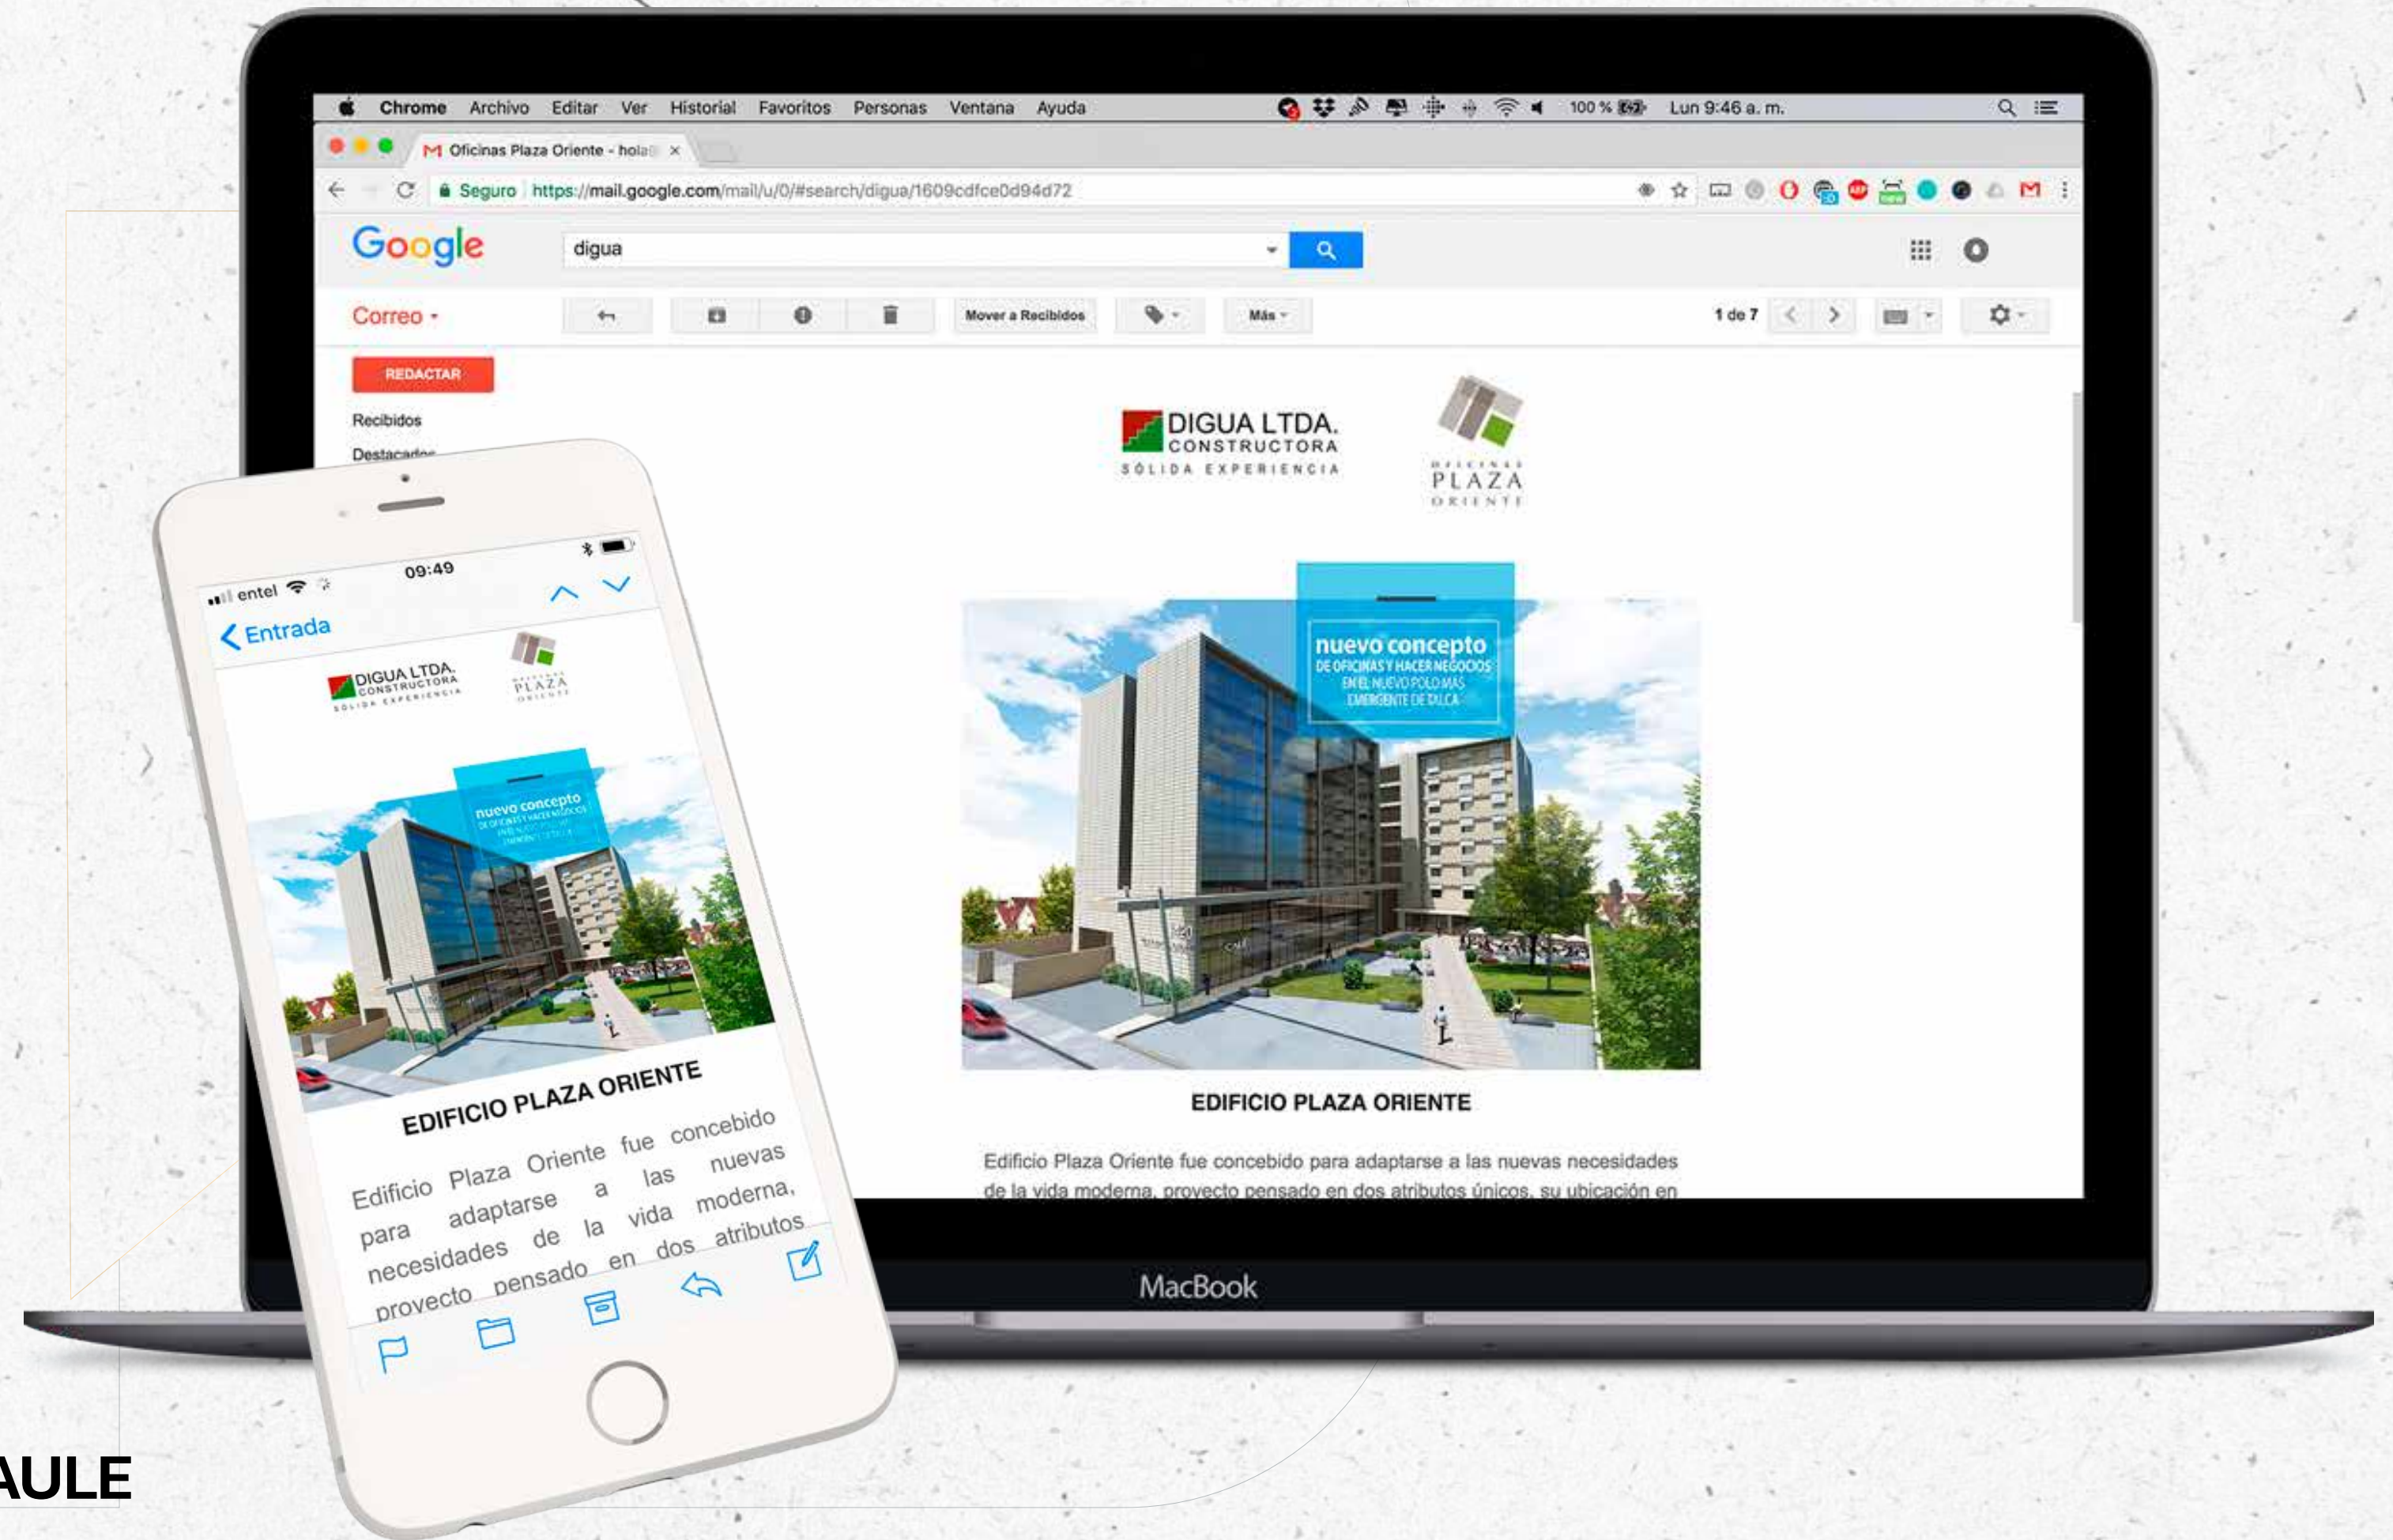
Chrome Archivo Editar Ver Historial Favoritos Personas Ventana Ayuda

100 % Lun 9:46 a. m.

Oficinas Plaza Oriente - hola

Seguro https://mail.google.com/mail/u/0/#search/digua/1609cdfce0d94d72

Google digua

Correo

Mover a Recibidos

Más

1 de 7

REDACTAR

Recibidos

Destacados

DIGUA LTDA. CONSTRUCTORA SÓLIDA EXPERIENCIA

OFICINAS PLAZA ORIENTE

nuevo concepto DE OFICINAS Y HACER NEGOCIOS EN EL NUEVO POLO MÁS EMERGENTE DE TALCA

EDIFICIO PLAZA ORIENTE

Edificio Plaza Oriente fue concebido para adaptarse a las nuevas necesidades de la vida moderna, proyecto pensado en dos atributos únicos, su ubicación en

MacBook

entel 09:49

Entrada

DIGUA LTDA. CONSTRUCTORA SÓLIDA EXPERIENCIA

OFICINAS PLAZA ORIENTE

nuevo concepto

EDIFICIO PLAZA ORIENTE

Edificio Plaza Oriente fue concebido para adaptarse a las nuevas necesidades de la vida moderna, proyecto pensado en dos atributos

AULE